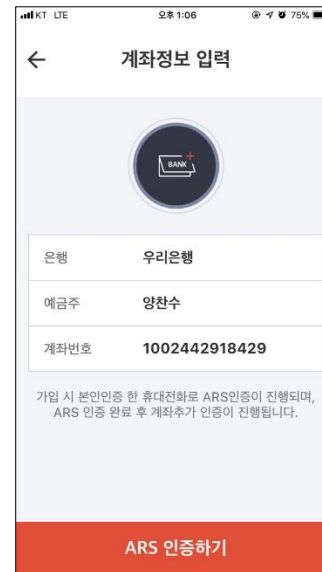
KT LTE 오후 1:06 75%

←

계좌정보 입력

BANK

| 은행 | 우리은행 |
|---|---|
| 예금주 | 양찬수 |
| 계좌번호 | 1002442918429 |

가입 시 본인인증 한 휴대전화로 ARS인증이 진행되며, ARS 인증 완료 후 계좌추가 인증이 진행됩니다.

ARS 인증하기